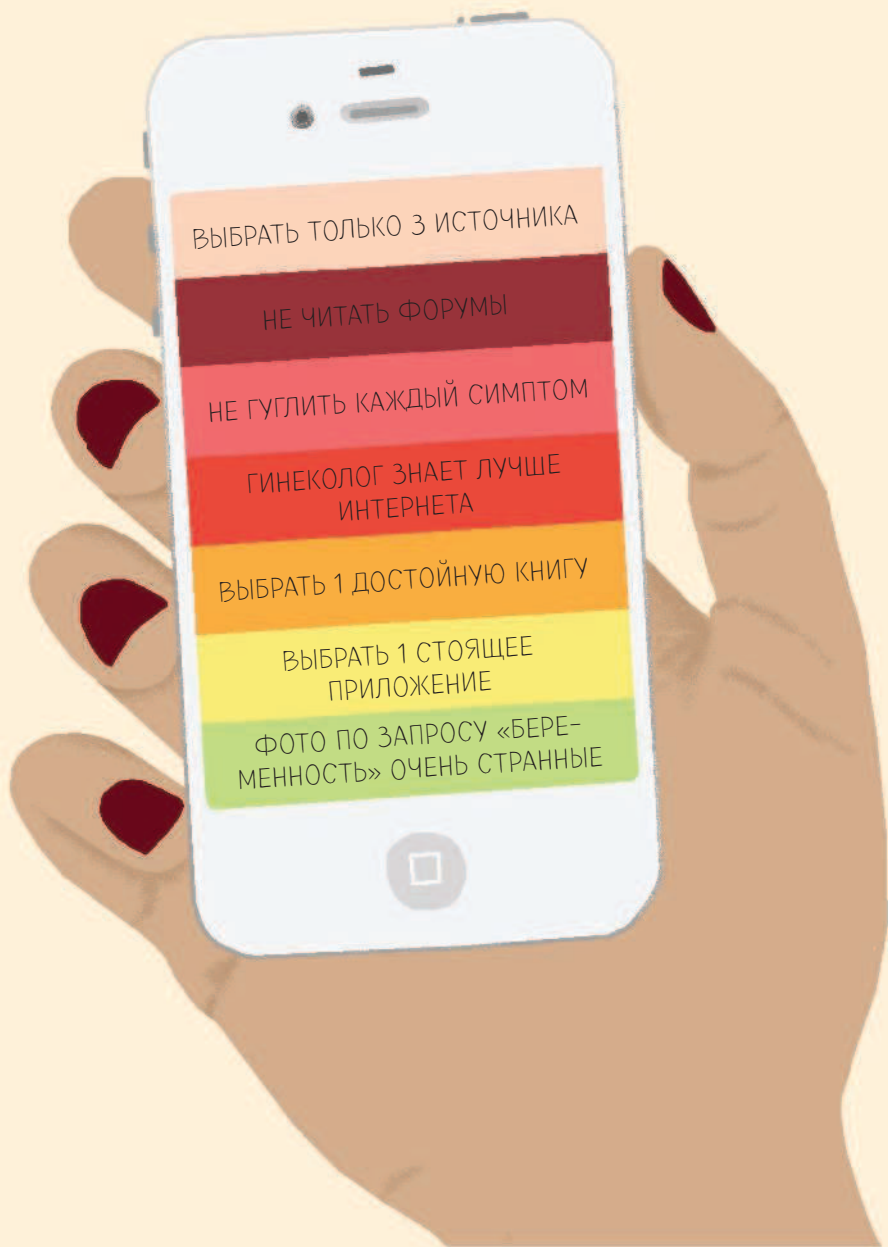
ВЫБРАТЬ ТОЛЬКО 3 ИСТОЧНИКА

НЕ ЧИТАТЬ ФОРУМЫ

НЕ ГУГЛИТЬ КАЖДЫЙ СИМПТОМ

ГИНЕКОЛОГ ЗНАЕТ ЛУЧШЕ ИНТЕРНЕТА

ВЫБРАТЬ 1 ДОСТОЙНУЮ КНИГУ

ВЫБРАТЬ 1 СТОЯЩЕЕ ПРИЛОЖЕНИЕ

ФОТО ПО ЗАПРОСУ «БЕРЕМЕННОСТЬ» ОЧЕНЬ СТРАННЫЕ